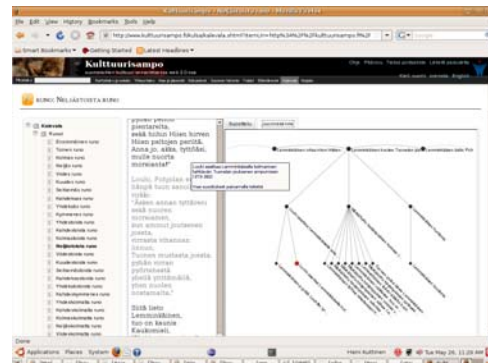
Kulttuurisampo - Neljäskolmatta runo - Mozilla Firefox

File Edit View History Bookmarks Tools Help

http://www.kulttuurisampo.fi/kulsa/kalevala.shtml?item=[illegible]

Smart Bookmarks Getting Started Latest Headlines

Kulttuurisampo

RUNO: NELJÄSKOLMATTA RUNO

Kalevala
Runot
Ensimmäinen runo
Toinen runo
Kolmas runo
Neljäs runo
Viides runo
Kuudes runo
Seitsemäs runo
Kahdeksas runo
Yhdeksäs runo
Kymmenes runo
Yhdestoista runo
Kahdestoista runo
Kolmastoista runo
Neljästoista runo
Viidestoista runo
Kuudestoista runo
Seitsemästoista runo
Kahdeksastoista runo
Yhdeksästoista runo
Kahdeskymmenes runo
Yhdeskolmatta runo
Kahdeskolmatta runo
Kolmaskolmatta runo
Neljäskolmatta runo
Viideskolmatta runo

pyörät pellon pientarelta, sekä hihan Hiien hiven Hiien pahojen perillä. Anna jo, akka, tyttäresi, mulle nuorta morsianta!"

Louhi, Pohjolan emäntä, lähtä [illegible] sanoi, vasta: "Aseen annan tyttäreni, sekä nuoren morsiamen, sun annun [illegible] joosesen, tuntia vihannan hienot. Tuonen virrasta hauen, pitkän ruman pyörimenta, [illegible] pitämäsä, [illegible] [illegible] tuuta."

Siitä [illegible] Lemminkäinen, tuo on kaunis Kaukomieli,

Done

Applications Places System

Tue May 29, 11:29 AM